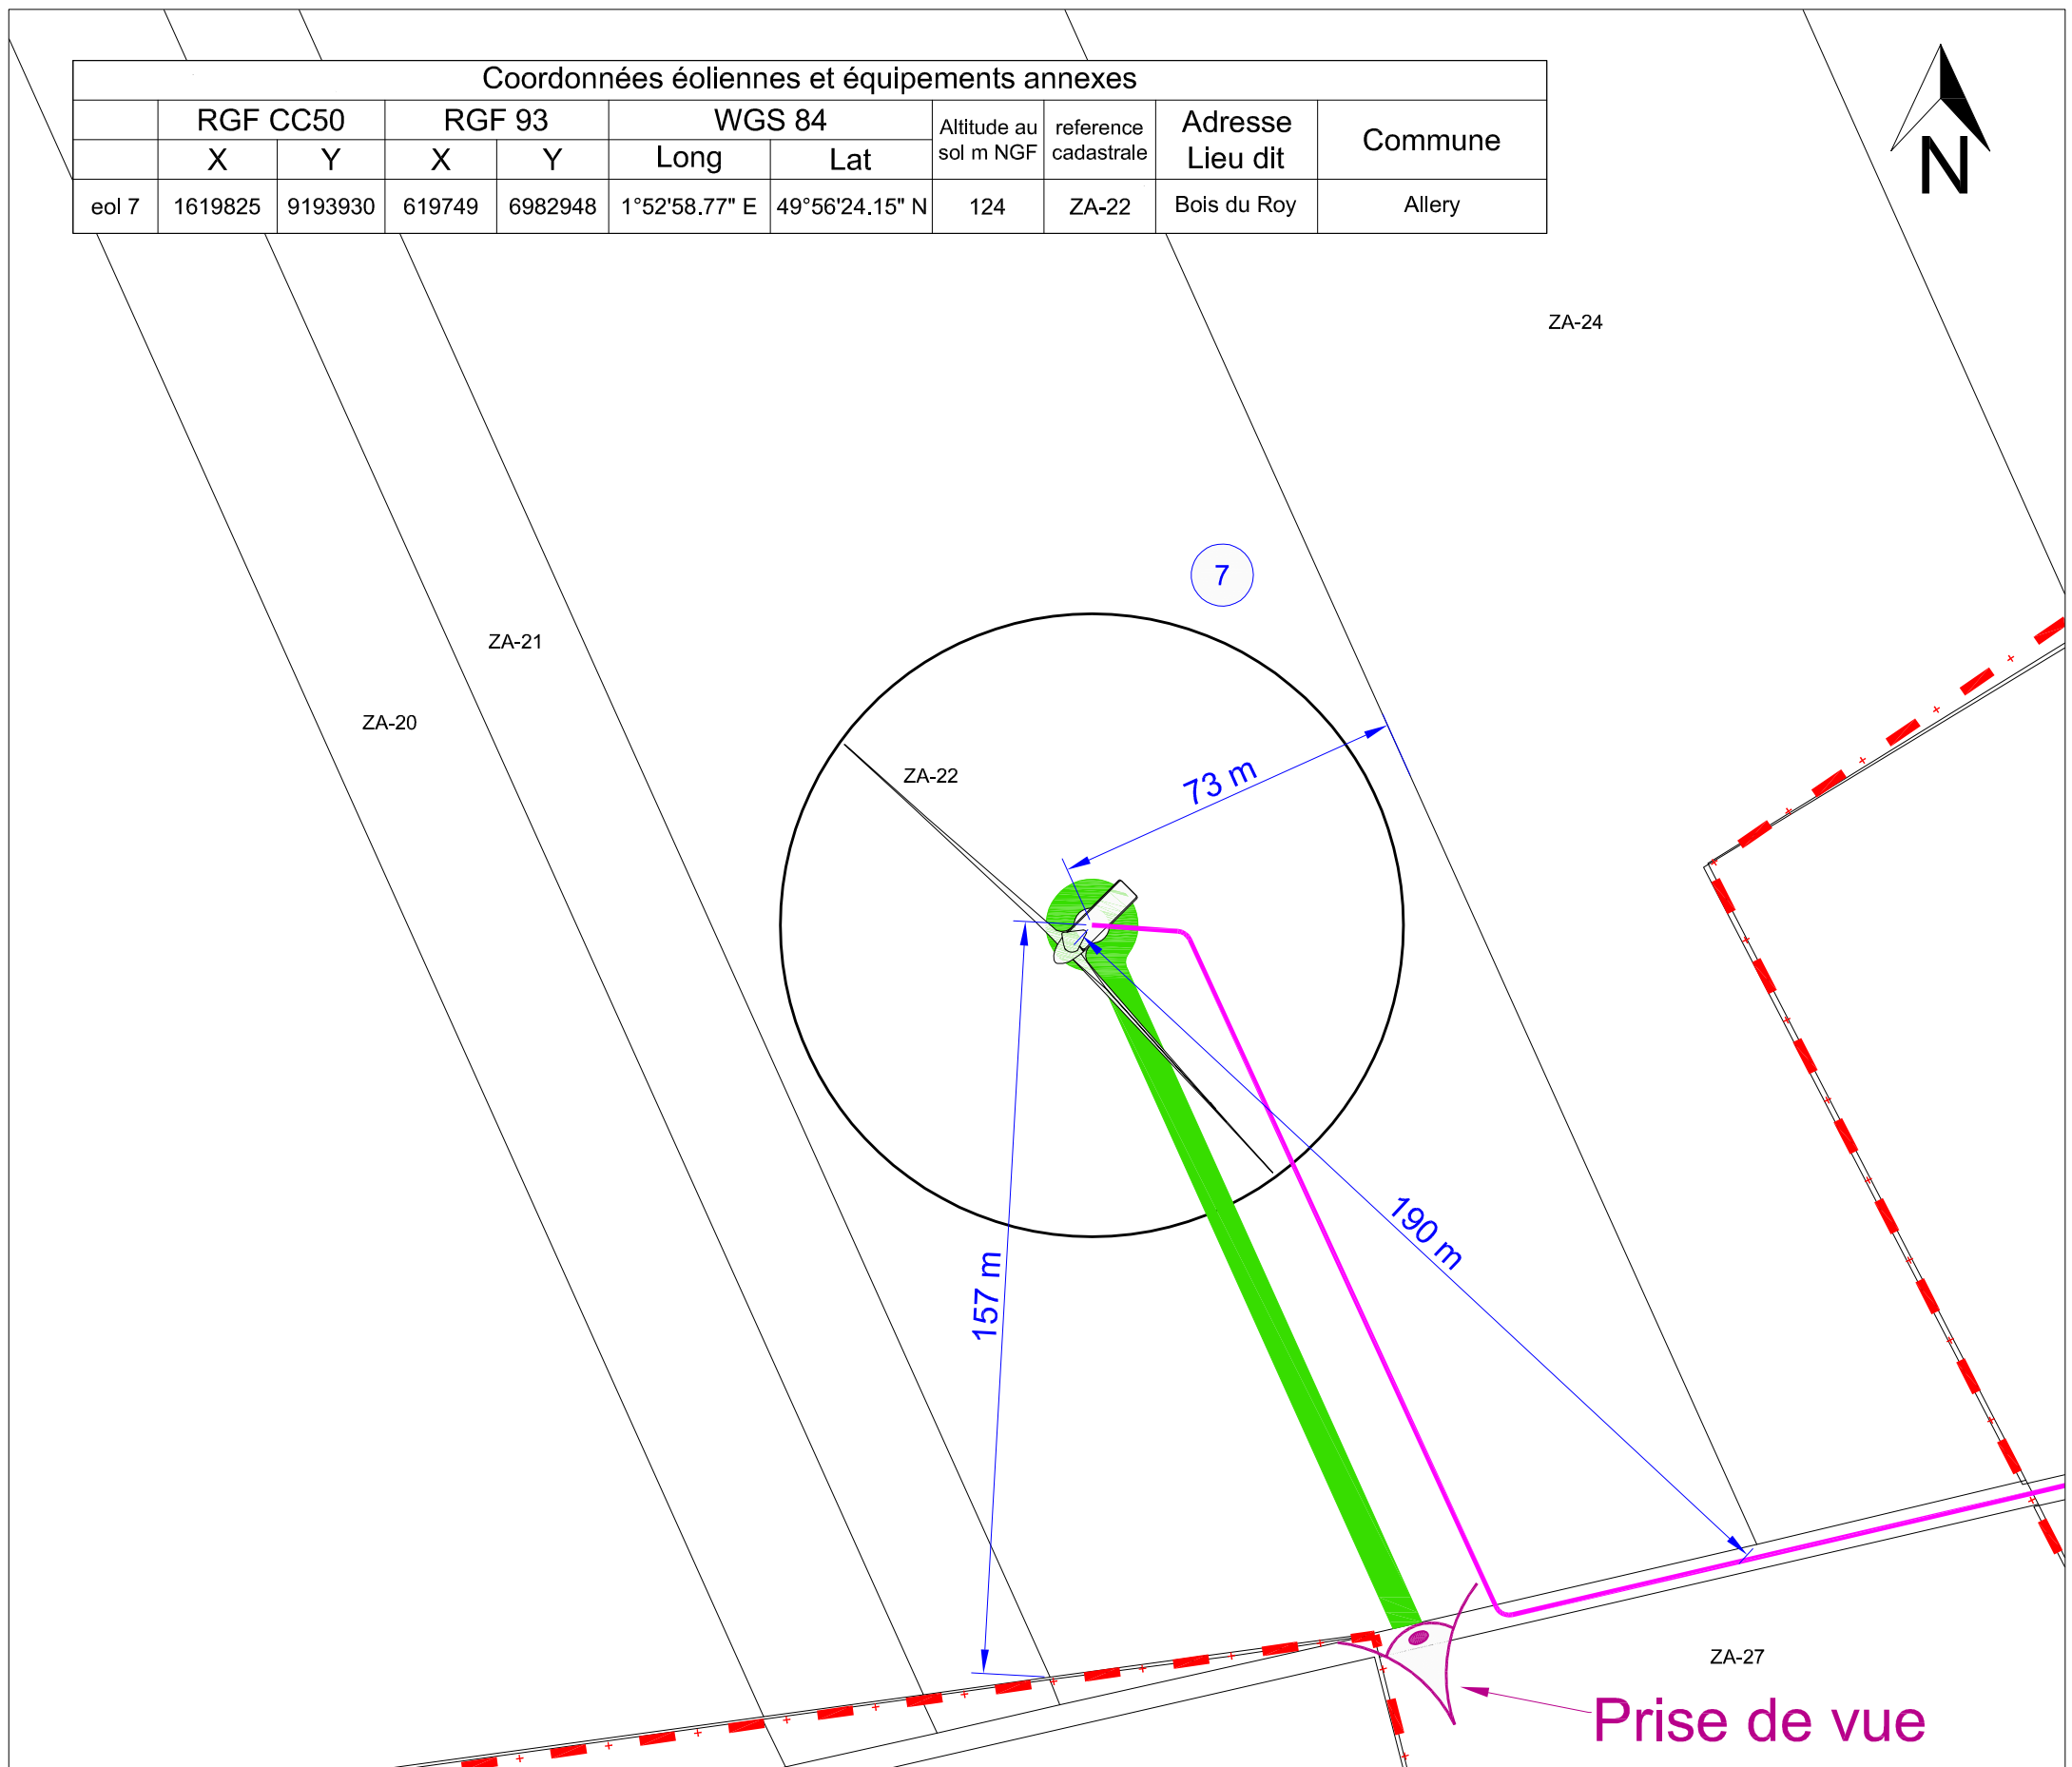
| Coordonnées éoliennes et équipements annexes | | | | | | | | | | |
|---|---|---|---|---|---|---|---|---|---|---|
| | RGF CC50 | | RGF 93 | | WGS 84 | | Altitude au sol m NGF | reference cadastrale | Adresse Lieu dit | Commune |
| | X | Y | X | Y | Long | Lat | | | | |
| eol 7 | 1619825 | 9193930 | 619749 | 6982948 | 1°52'58.77" E | 49°56'24.15" N | 124 | ZA-22 | Bois du Roy | Allery |

N

ZA-24

7

ZA-21

ZA-20

ZA-22

73 m

190 m

157 m

ZA-27

Prise de vue